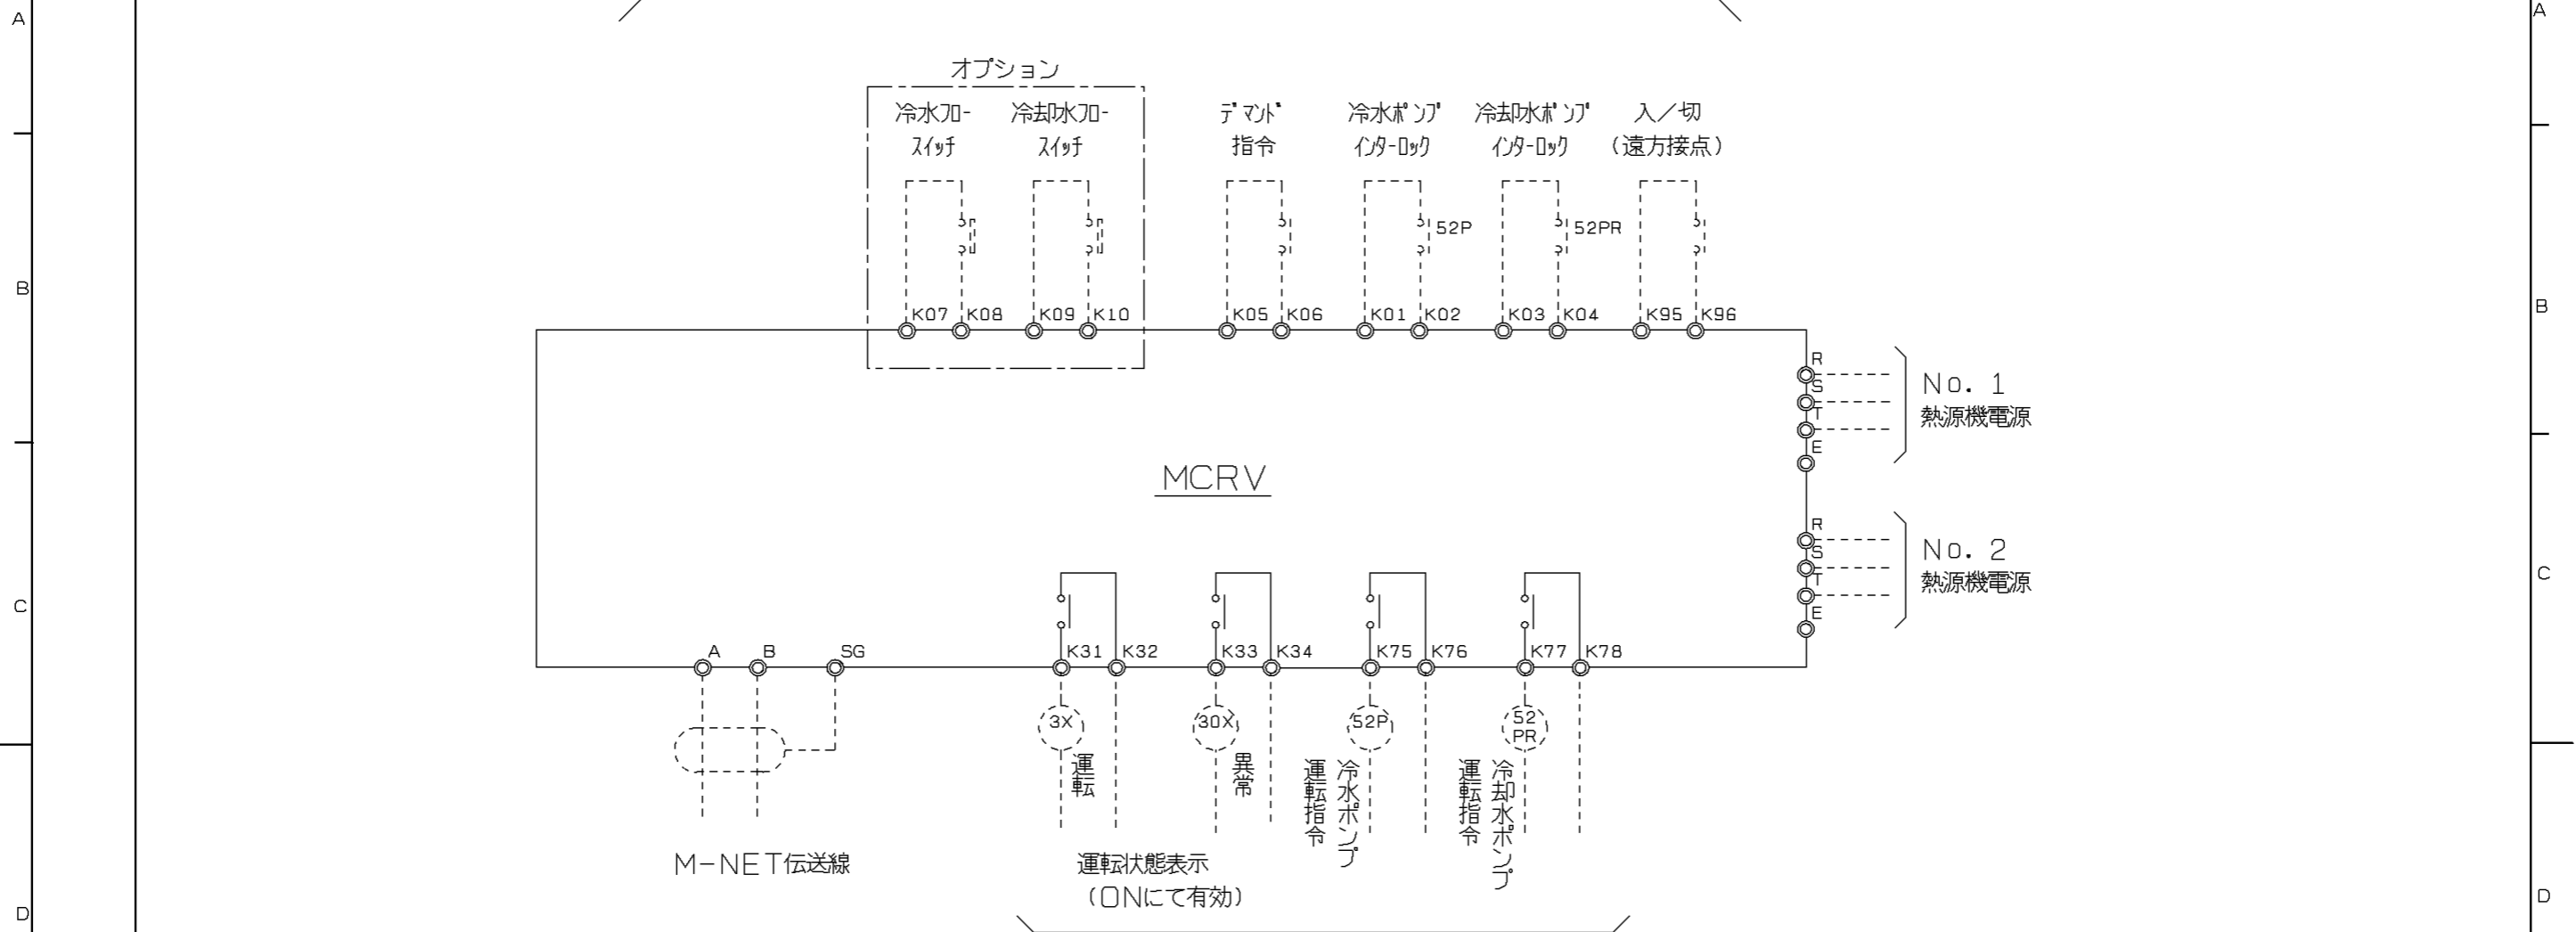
A
B
C
D

オプション

冷水フロースイッチ
冷却水フロースイッチ
デマンド指令
冷水ポンプインターロック
冷却水ポンプインターロック
入／切（遠方接点）

52P
52PR

K07 K08 K09 K10 K05 K06 K01 K02 K03 K04 K95 K96

R S T E
No. 1
熱源機電源

MCRV

R S T E
No. 2
熱源機電源

A B SG
K31 K32 K33 K34 K75 K76 K77 K78

3X
運転
30X
異常
52P
運転指令
冷水ポンプ
52 PR
運転指令
冷却水ポンプ

M-NET伝送線

運転状態表示
（ONにて有効）

A
B
C
D